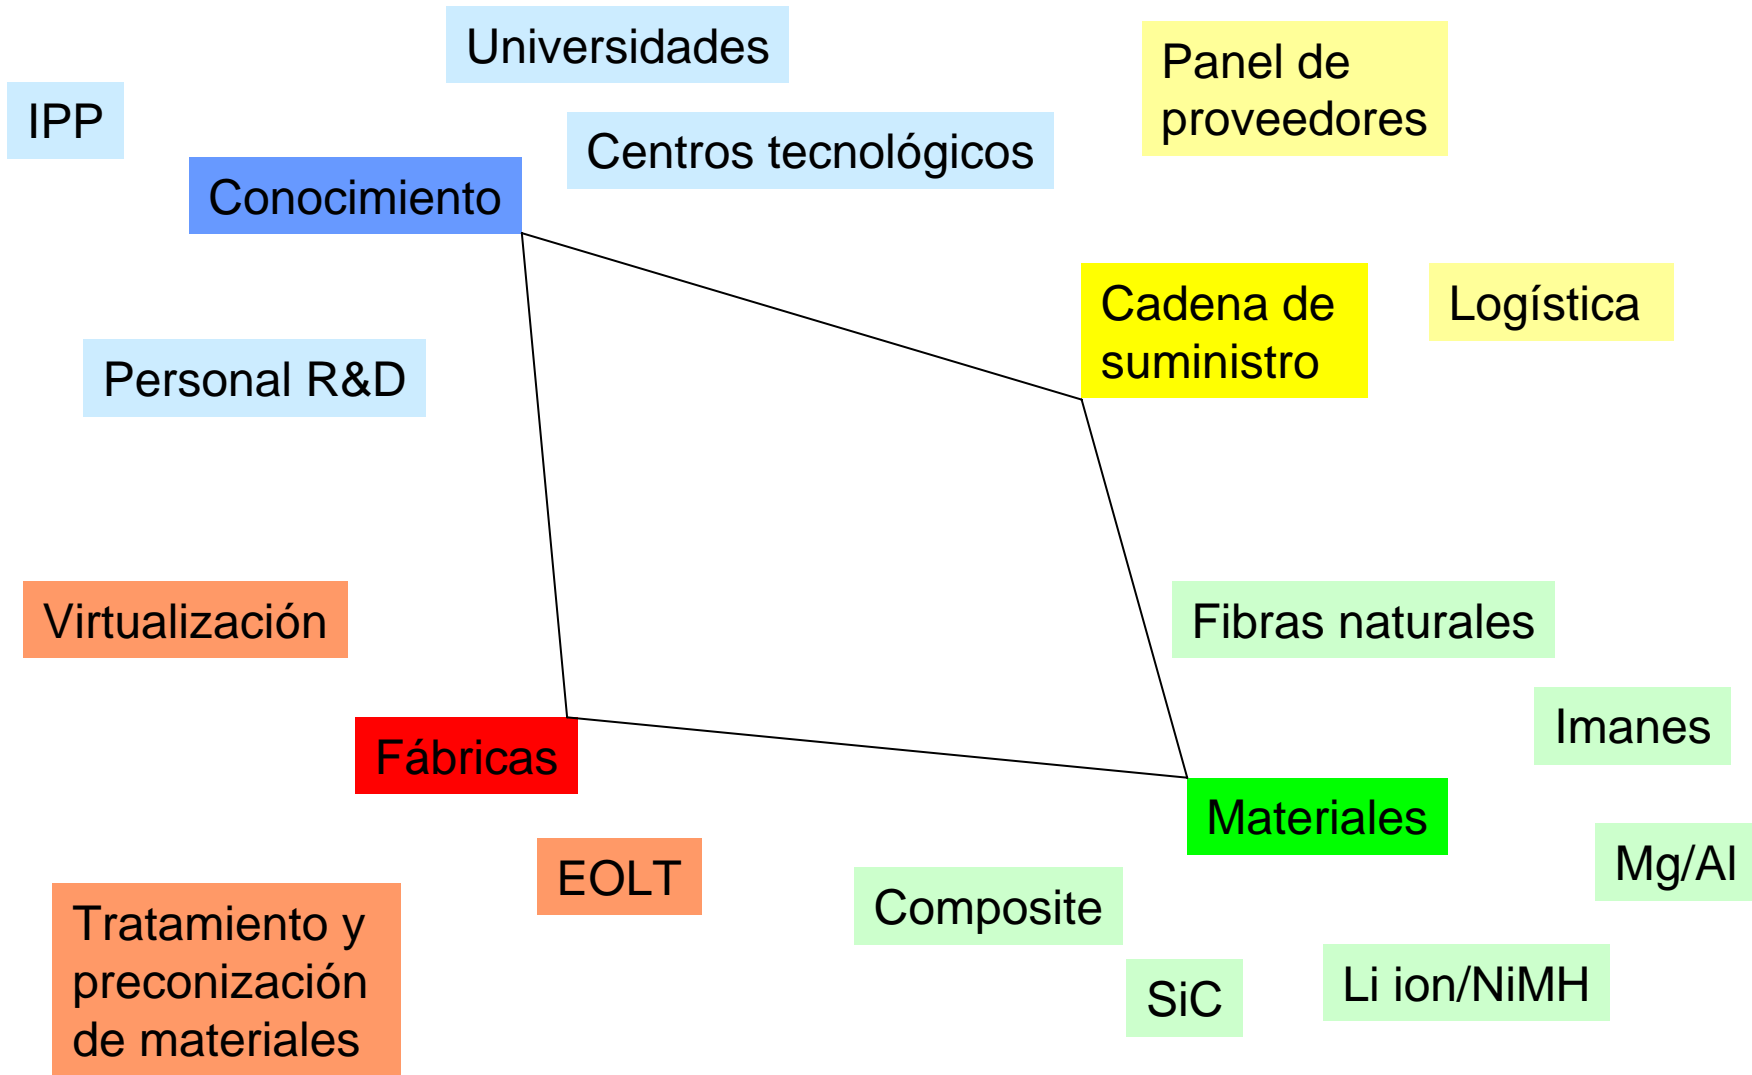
Universidades

IPP

Panel de proveedores

Centros tecnológicos

Conocimiento

Cadena de suministro

Logística

Personal R&D

Virtualización

Fibras naturales

Imanes

Fábricas

Materiales

Mg/Al

EOLT

Composite

Tratamiento y preconización de materiales

SiC

Li ion/NiMH